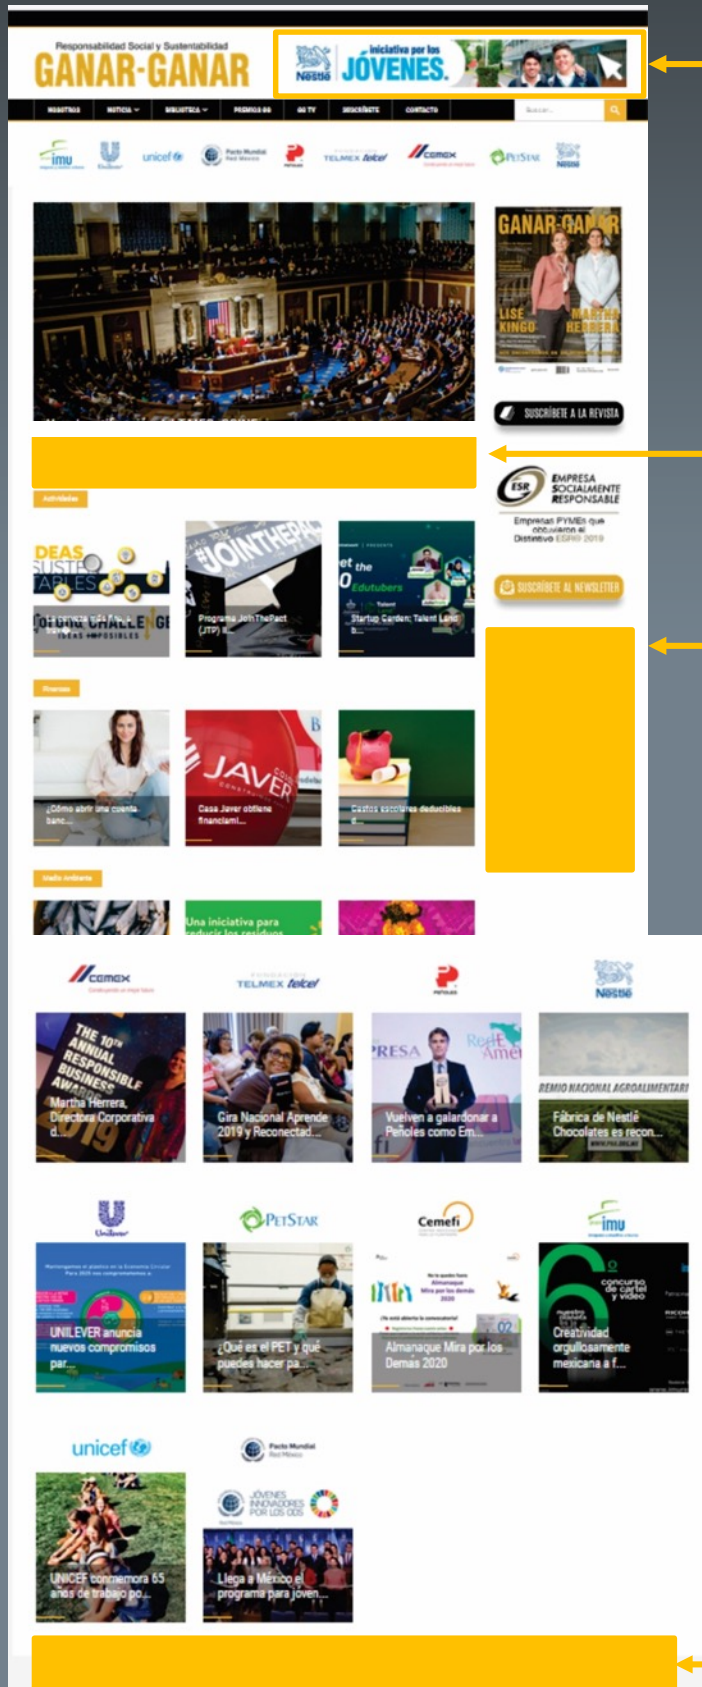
Responsabilidad Social y Sustentabilidad
GANAR-GANAR

Nestlé iniciativa por los JÓVENES.

NOSOTROS NOTICIA BIBLIOTECA PREMIOS GG GG TV SUSCRÍBETE CONTACTO Buscar...

imu Unilever unicef Pacto Mundial Red México Peñoles FUNDACIÓN TELMEX telcel cemex PetStar Nestlé

GANAR-GANAR
LISE KINGO
MARTHA HERRERA

SUSCRÍBETE A LA REVISTA

ESR EMPRESA SOCIALMENTE RESPONSABLE
Empresas PYMEs que obtuvieron el Distintivo ESR® 2019

SUSCRÍBETE AL NEWSLETTER

Actividades

IDEAS SUSTENTABLES
Programa JoinThePact (JTP) ll...
#JOINTHEPA
Startup Garden: Talent Land
Edutubers

Finanzas

¿Cómo abrir una cuenta banc...
Casa Javer obtiene financiami...
JAVER
Gastos escolares deducibles

Medio Ambiente

Una iniciativa para reducir los residuos

cemex
TELMEX telcel
Peñoles
Nestlé

THE 10TH ANNUAL RESPONSIBLE BUSINESS AWARDS 2019
Martha Herrera, Directora Corporativa d...
Gira Nacional Aprende 2019 y Reconectad...
Vuelven a galardonar a Peñoles como Em...
PREMIO NACIONAL AGROALIMENTARIO
Fábrica de Nestlé Chocolates es recon...

Unilever
PetStar
Cemefi
imu

UNILEVER anuncia nuevos compromisos par...
¿Qué es el PET y qué puedes hacer pa...
Almanaque Mira por los Demás 2020
6 concurso de cartel y video
Creatividad orgullosamente mexicana a f...

unicef
Pacto Mundial Red México

UNICEF conmemora 65 años de trabajo po...
JÓVENES INNOVADORES POR LOS ODS
Llega a México el programa para joven...